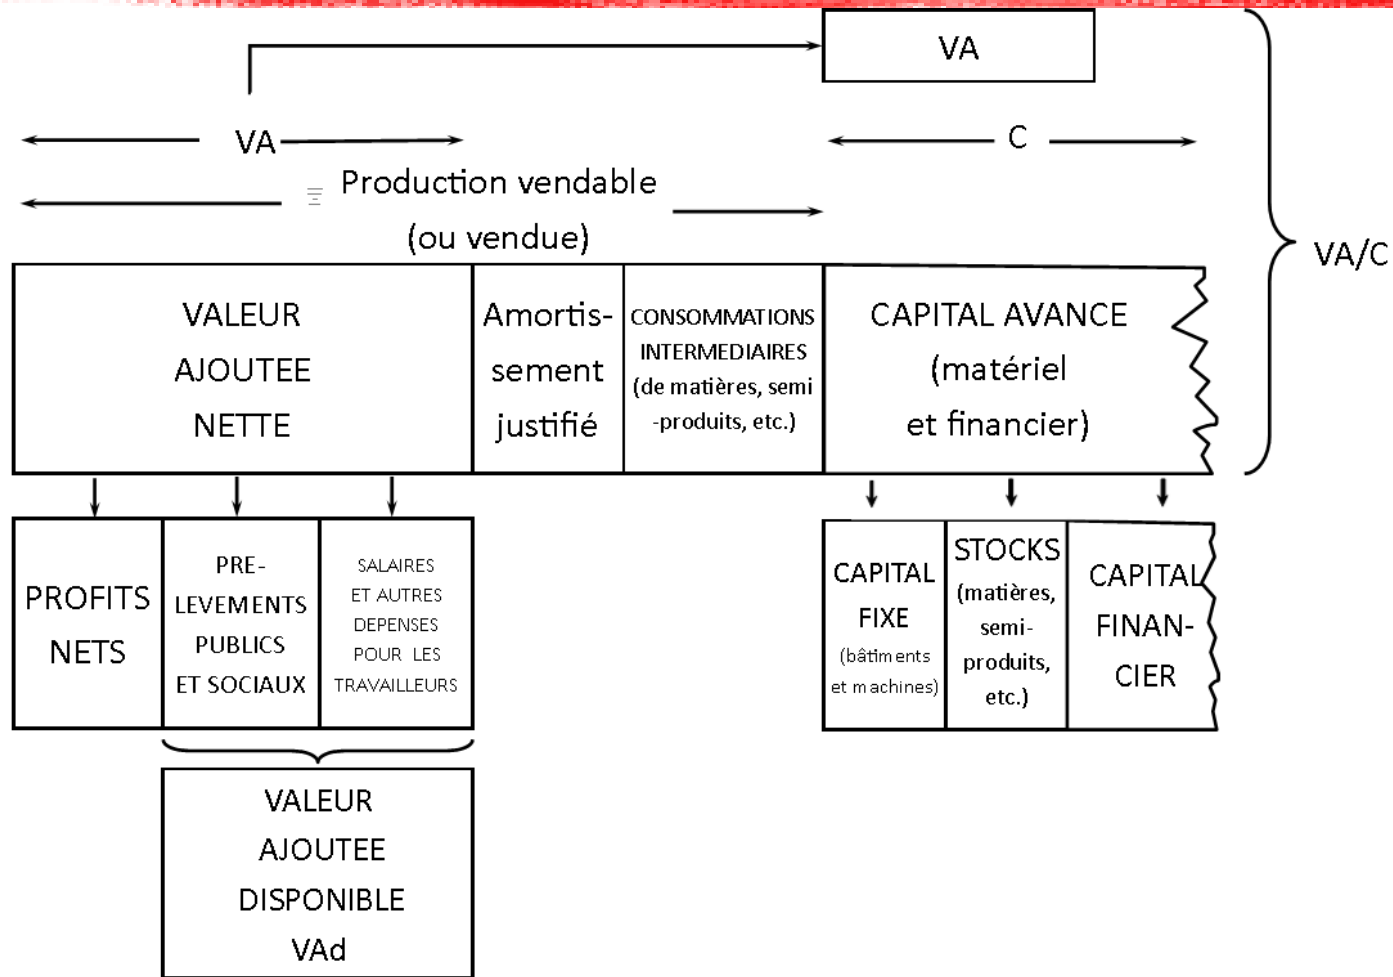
VA

VA

C

Production vendable (ou vendue)

VA/C

VALEUR AJOUTEE NETTE

Amortissement justifié

CONSOMMATIONS INTERMEDIAIRES (de matières, semi-produits, etc.)

CAPITAL AVANCE (matériel et financier)

PROFITS NETS

PRELEVEMENTS PUBLICS ET SOCIAUX

SALAIRES ET AUTRES DEPENSES POUR LES TRAVAILLEURS

CAPITAL FIXE (bâtiments et machines)

STOCKS (matières, semi-produits, etc.)

CAPITAL FINANCIER

VALEUR AJOUTEE DISPONIBLE VAd